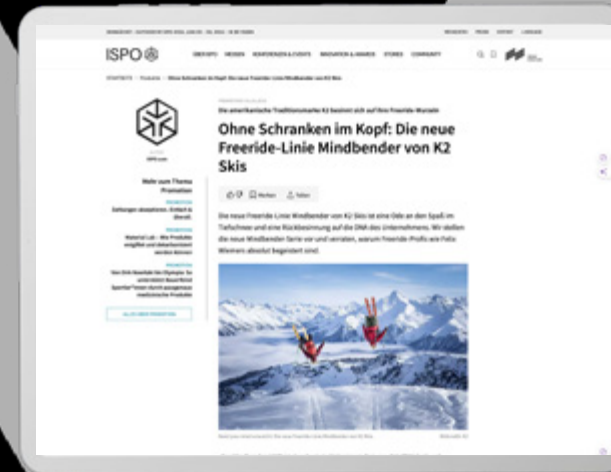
ISPO

ÜBER ISPO MESSEN KONFERENZEN & EVENTS INNOVATION & AWARDS STORIES COMPANY

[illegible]

Die amerikanische Traditionsmarke K2 besinnt sich auf ihre Freeride-Wurzeln

Ohne Schranken im Kopf: Die neue Freeride-Linie Mindbender von K2 Skis

Merken Teilen

Die neue Freeride-Linie Mindbender von K2 Skis ist eine Ode an den Spaß im Tiefschnee und eine Rückbesinnung auf die DNA des Unternehmens. Wir stellen die neue Mindbender Serie vor und verraten, warum Freeride-Profis wie Felix Wiemers absolut begeistert sind.

Mehr zum Thema Promotion

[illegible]